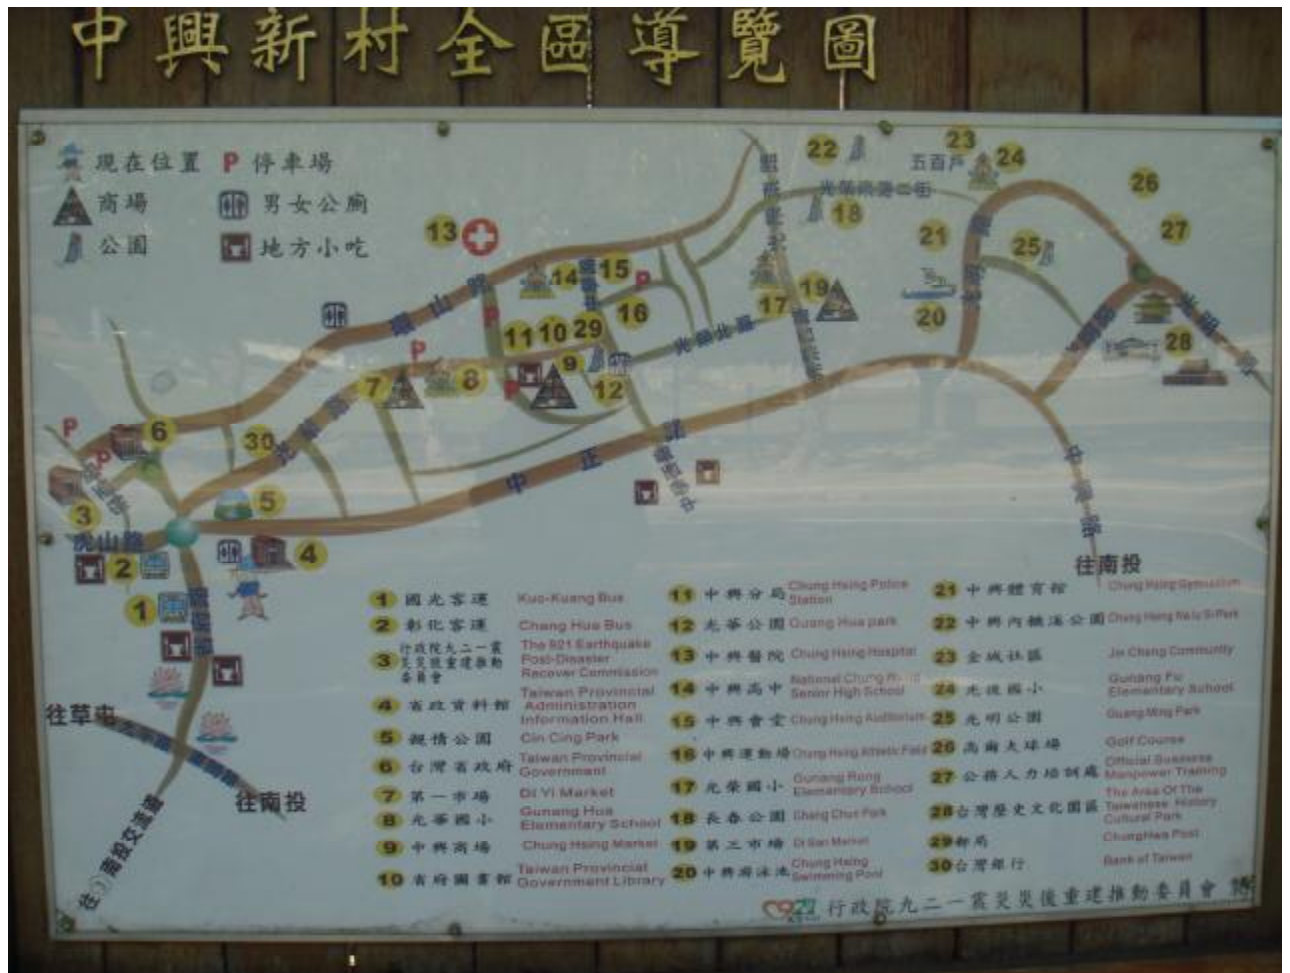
中興新村全區導覽圖

現在位置 P 停車場
商場 男女公廁
公園 地方小吃

中山路
光華路
光明北路
中正路
光明一路
光榮北路
光榮東路
五百戶
往南投
往草屯
往南投
(往)南投交流道

1 國光客運 Kuo-Kuang Bus
2 彰化客運 Chang Hua Bus
3 行政院九二一震災災後重建推動委員會 The 921 Earthquake Post-Disaster Recover Commission
4 省政資料館 Taiwan Provincial Administration Information Hall
5 親情公園 Cin Cing Park
6 台灣省政府 Taiwan Provincial Government
7 第一市場 Di Yi Market
8 光華國小 Gunang Hua Elementary School
9 中興商場 Chung Hsing Market
10 省府圖書館 Taiwan Provincial Government Library
11 中興分局 Chung Hsing Police Station
12 光華公園 Guang Hua park
13 中興醫院 Chung Hsing Hospital
14 中興高中 National Chung Hsing Senior High School
15 中興會堂 Chung Hsing Auditorium
16 中興運動場 Chung Hsing Athletic Field
17 光榮國小 Gunang Rong Elementary School
18 長春公園 Chang Chun Park
19 第三市場 Di San Market
20 中興游泳池 Chung Hsing Swimming Pool
21 中興體育館 Chung Hsing Gymnasium
22 中興內輪溜公園 Chung Hsing Roller Park
23 金城社區 Jin Cheng Community
24 光復國小 Guang Fu Elementary School
25 光明公園 Guang Ming Park
26 高爾夫球場 Golf Course
27 公務人力培訓處 Official Business Manpower Training
28 台灣歷史文化園區 The Area Of The Taiwanese History Cultural Park
29 郵局 ChungHwa Post
30 台灣銀行 Bank of Taiwan

行政院九二一震災災後重建推動委員會